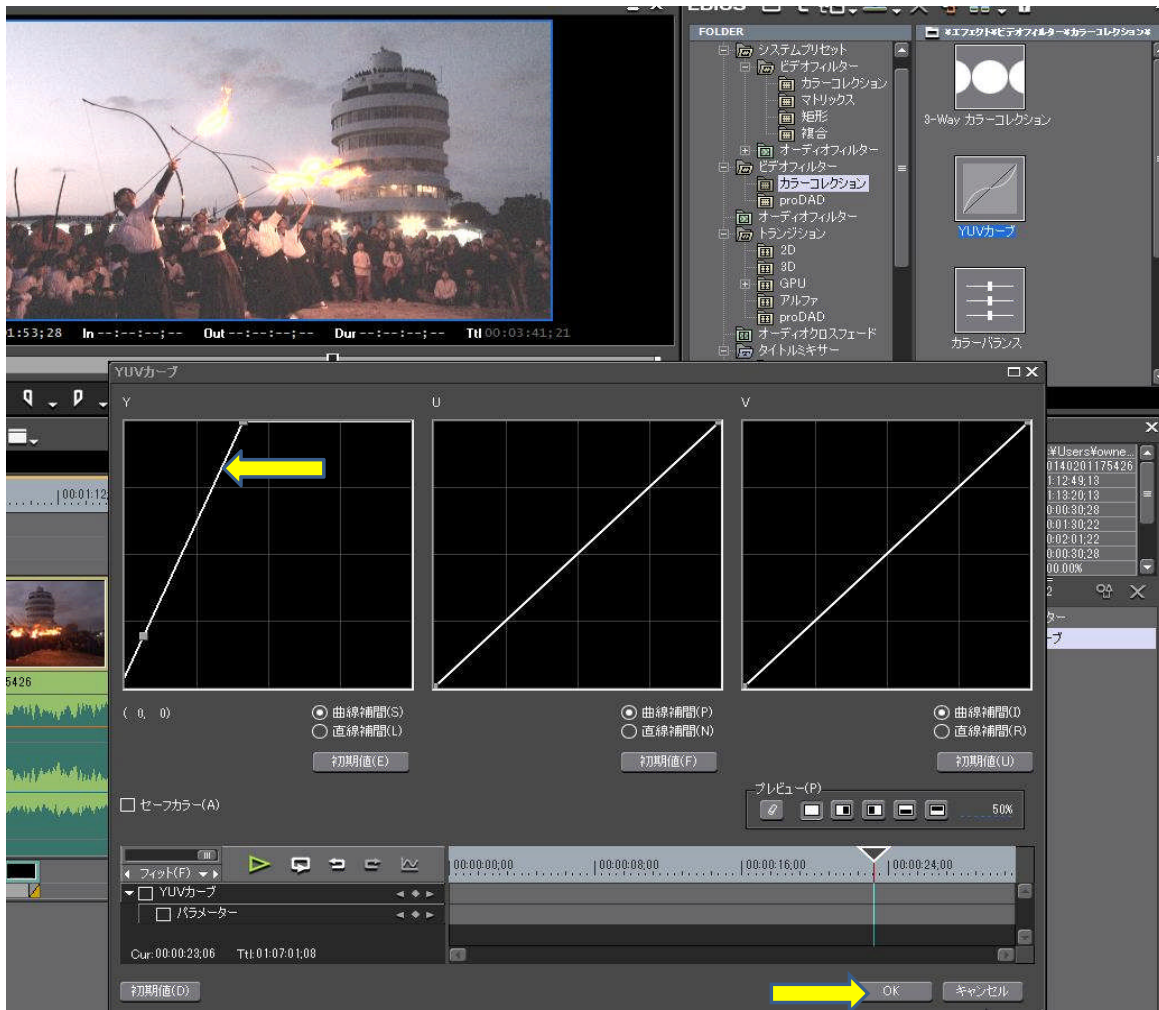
FOLDER
システムプリセット
ビデオフィルター
カラーコレクション
マトリックス
矩形
複合
オーディオフィルター
ビデオフィルター
カラーコレクション
proDAD
オーディオフィルター
トランジション
2D
3D
GPU
アルファ
proDAD
オーディオクロスフェード
タイトルミキサー

¥エフェクト¥ビデオフィルター¥カラーコレクション¥

3-Way カラーコレクション
YUVカーブ
カラーバランス

1:53;28 In --:--:--;-- Out --:--:--;-- Dur --:--:--;-- Ttl 00:03:41;21

YUVカーブ
Y
U
V
( 0, 0)
曲線補間(S)
直線補間(L)
初期値(E)
曲線補間(P)
直線補間(N)
初期値(F)
曲線補間(I)
直線補間(R)
初期値(U)
セーフカラー(A)
プレビュー(P)
50%
フィット(F)
00:00:00;00
00:00:08;00
00:00:16;00
00:00:24;00
YUVカーブ
パラメーター
Cur: 00:00:23;06 Ttl: 01:07:01;08
初期値(D)
OK
キャンセル

|00:01:12
5426
:¥Users¥owne...
0140201175426
1:12:49;13
1:13:20;13
0:00:30;28
0:01:30;22
0:02:01;22
0:00:30;28
00.00%
2
ター
ーブ